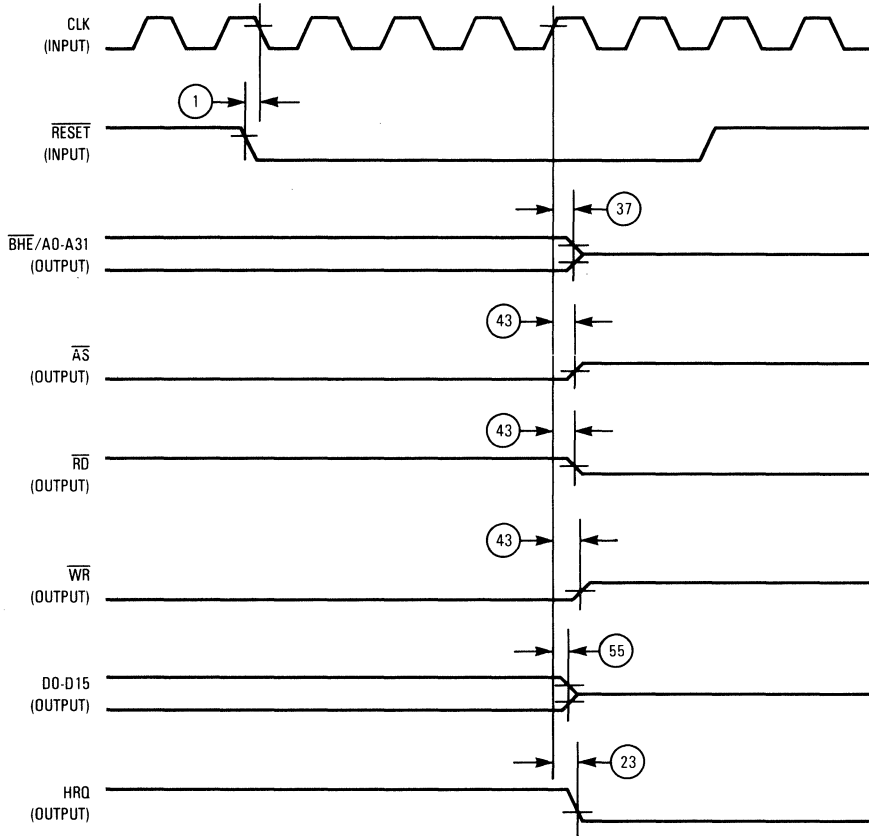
CLK
(INPUT)

1

$\overline{RESET}$
(INPUT)

37

$\overline{BHE}$/A0-A31
(OUTPUT)

43

$\overline{AS}$
(OUTPUT)

43

$\overline{RD}$
(OUTPUT)

43

$\overline{WR}$
(OUTPUT)

55

D0-D15
(OUTPUT)

23

HRQ
(OUTPUT)